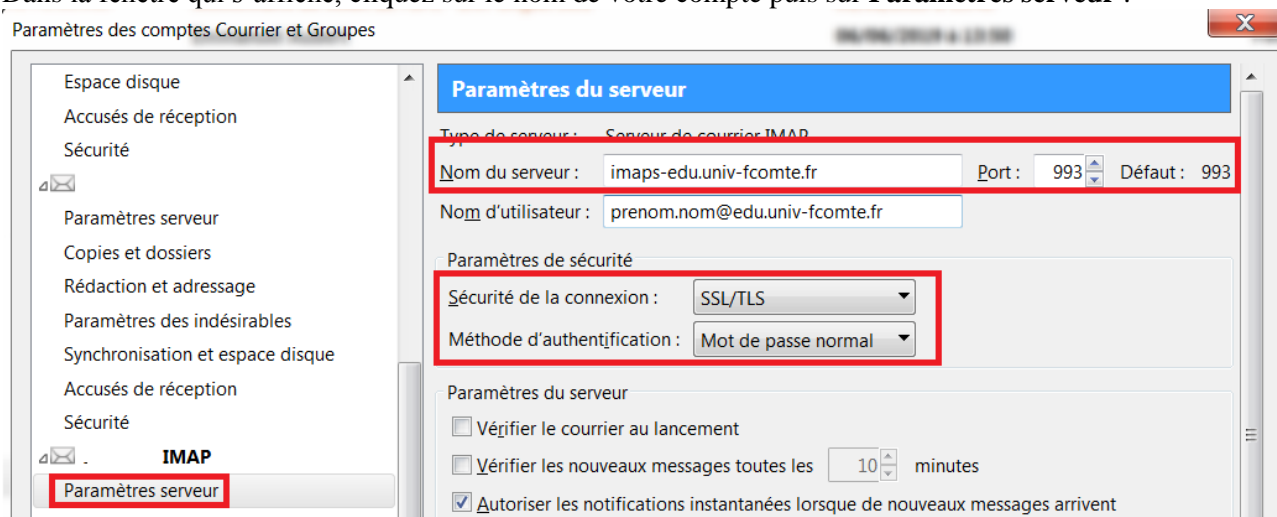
Dans la fenêtre qui s'affiche, cliquez sur le nom de votre compte puis sur Paramètres serveur :

Paramètres des comptes Courrier et Groupes

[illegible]

Espace disque
Accusés de réception
Sécurité
Paramètres serveur
Copies et dossiers
Rédaction et adressage
Paramètres des indésirables
Synchronisation et espace disque
Accusés de réception
Sécurité
IMAP
Paramètres serveur

Paramètres du serveur

Type de serveur : Serveur de courrier IMAP
Nom du serveur : imaps-edu.univ-fcomte.fr Port : 993 Défaut : 993
Nom d'utilisateur : prenom.nom@edu.univ-fcomte.fr

Paramètres de sécurité
Sécurité de la connexion : SSL/TLS
Méthode d'authentification : Mot de passe normal

Paramètres du serveur
Vérifier le courrier au lancement
Vérifier les nouveaux messages toutes les 10 minutes
Autoriser les notifications instantanées lorsque de nouveaux messages arrivent